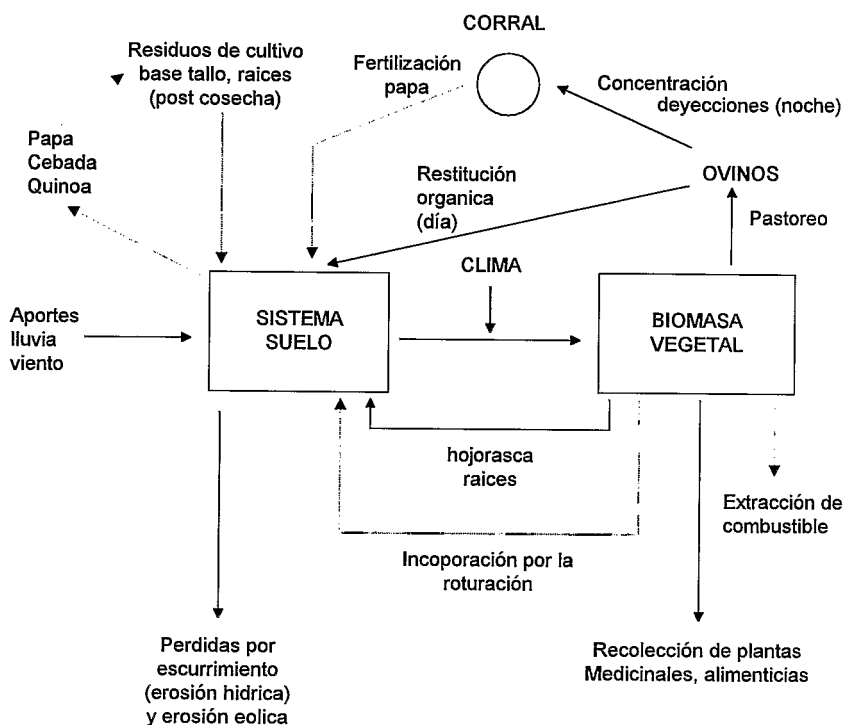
CORRAL

Residuos de cultivo base tallo, raices (post cosecha)

Fertilización papa

Concentración deyecciones (noche)

Papa
Cebada
Quinoa

Restitución organica (día)

OVINOS

Pastoreo

CLIMA

Aportes lluvia viento

SISTEMA SUELO

BIOMASA VEGETAL

hojorasca raices

Extracción de combustible

Incoporación por la roturación

Perdidas por escurrimiento (erosión hidrica) y erosión eolica

Recolección de plantas Medicinales, alimenticias